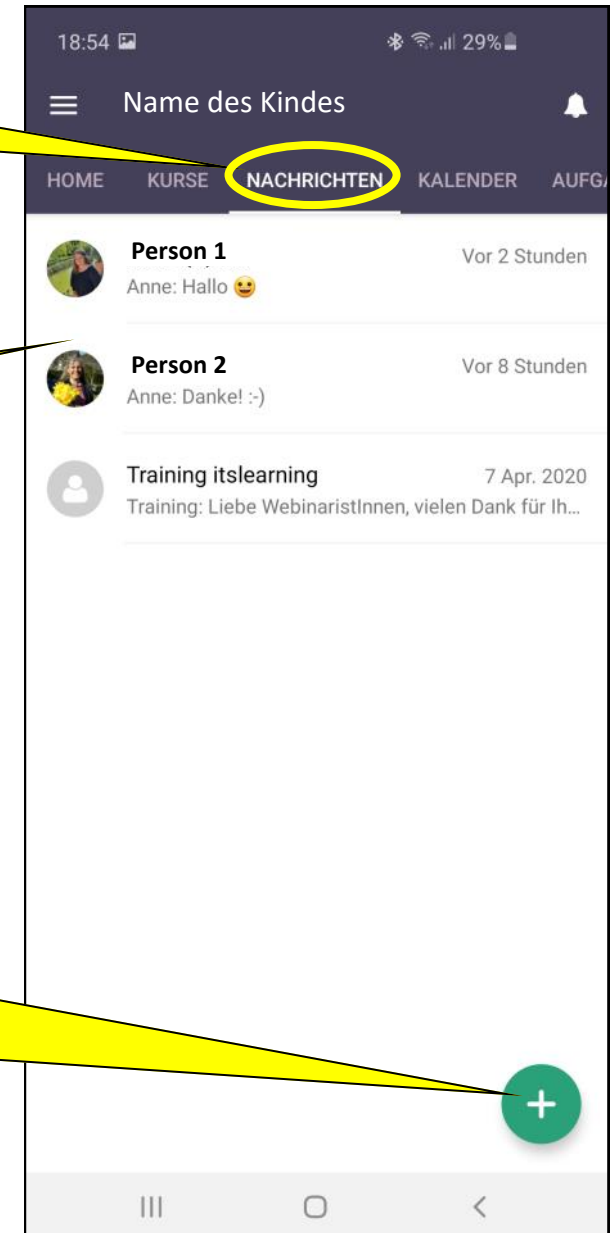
18:54 29%

Name des Kindes

HOME KURSE NACHRICHTEN KALENDER AUFG

Person 1 Vor 2 Stunden
Anne: Hallo 😀

Person 2 Vor 8 Stunden
Anne: Danke! :-)

Training itslearning 7 Apr. 2020
Training: Liebe WebinaristInnen, vielen Dank für Ih...

+